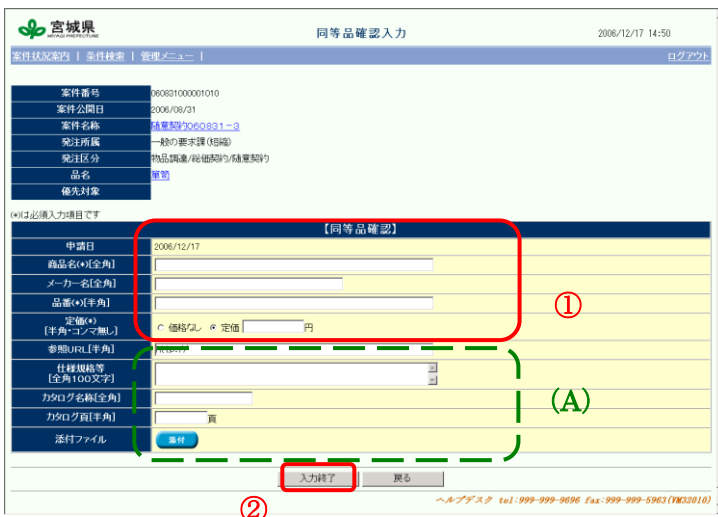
宮城県
MIYAGI PREFECTURE

同等品確認入力

2006/12/17 14:50

案件状況案内 | 案件検索 | 管理メニュー |

ログアウト

| 案件番号 | 060831000001010 |
|---|---|
| 案件公開日 | 2006/08/31 |
| 案件名称 | 随意契約060831－3 |
| 発注所属 | 一般の要求課(短縮) |
| 発注区分 | 物品調達/総価契約/随意契約 |
| 品名 | 筆箱 |
| 優先対象 | |

(*)は必須入力項目です

【同等品確認】

| 申請日 | 2006/12/17 |
|---|---|
| 商品名(*)[全角] | |
| メーカー名[全角] | |
| 品番(*)[半角] | |
| 定価(*) [半角･コンマ無し] | ○ 価格なし ● 定価 円 |
| 参照URL[半角] | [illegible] |
| 仕様規格等 [全角100文字] | |
| カタログ名称[全角] | |
| カタログ頁[半角] | 頁 |
| 添付ファイル | 添付 |

①

(A)

入力終了 戻る

②

ヘルプデスク tel:999-999-9696 fax:999-999-5963(WM32010)